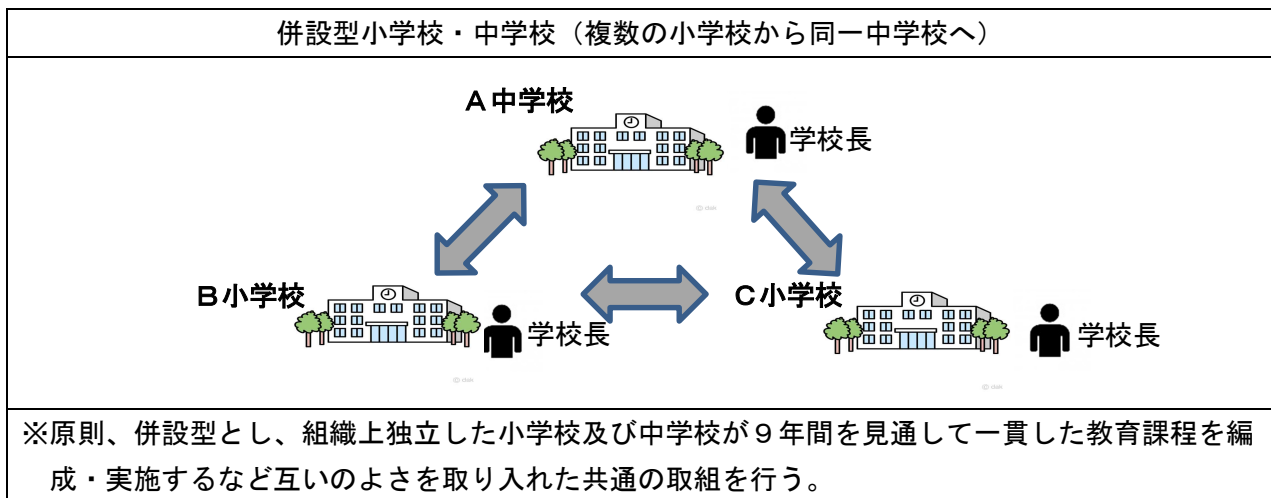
併設型小学校・中学校（複数の小学校から同一中学校へ）

A中学校

学校長

B小学校

学校長

C小学校

学校長

※原則、併設型とし、組織上独立した小学校及び中学校が９年間を見通して一貫した教育課程を編成・実施するなど互いのよさを取り入れた共通の取組を行う。